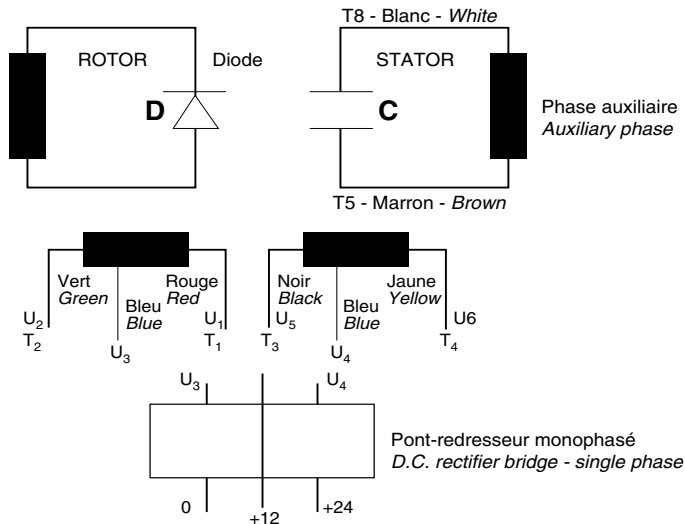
T8 - Blanc - *White*

ROTOR

Diode

STATOR

D

C

Phase auxiliaire
*Auxiliary phase*

T5 - Marron - *Brown*

Vert
*Green*

Bleu
*Blue*

Rouge
*Red*

$U_2$
$T_2$

$U_3$

$U_1$
$T_1$

Noir
*Black*

Bleu
*Blue*

Jaune
*Yellow*

$U_5$
$T_3$

$U_4$

U6
$T_4$

$U_3$

$U_4$

Pont-redresseur monophasé
*D.C. rectifier bridge - single phase*

0

+12

+24